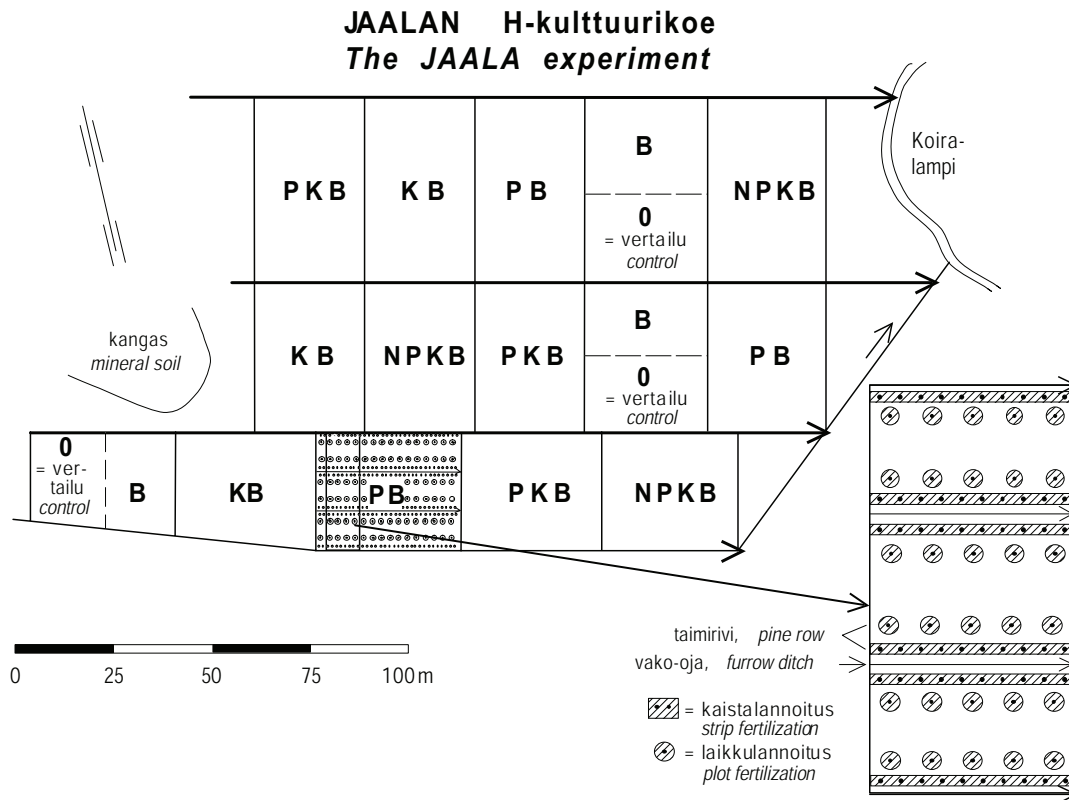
JAALAN H-kulttuurikoe
The JAALA experiment

Koira-lampi

P K B

K B

P B

B

0
= vertailu
control

N P K B

kangas
mineral soil

K B

N P K B

P K B

B

0
= vertailu
control

P B

0
= ver-tailu
control

B

KB

P B

P K B

N P K B

0 25 50 75 100 m

taimirivi, pine row

vako-oja, furrow ditch

= kaistalannoitus
strip fertilization

= laikkulannoitus
plot fertilization